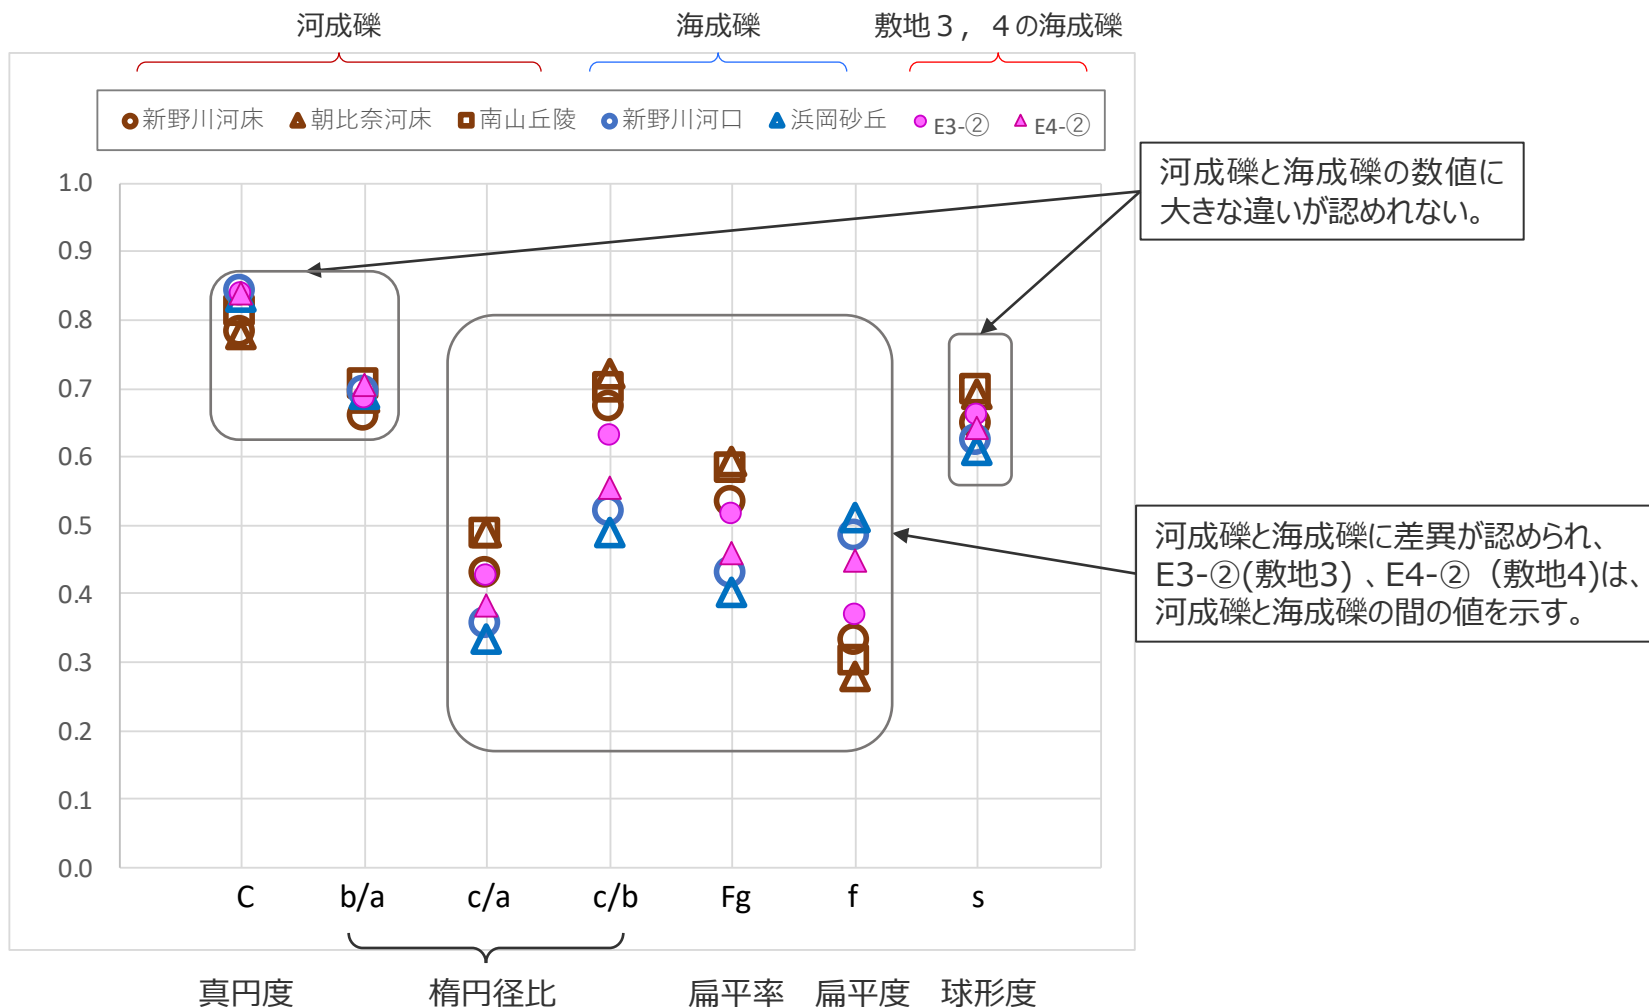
河成礫

海成礫

敷地３，４の海成礫

新野川河床 朝比奈河床 南山丘陵 新野川河口 浜岡砂丘 E3-② E4-②

河成礫と海成礫の数値に大きな違いが認められない。

河成礫と海成礫に差異が認められ、E3-②(敷地3)、E4-②（敷地4)は、河成礫と海成礫の間の値を示す。

1.0
0.9
0.8
0.7
0.6
0.5
0.4
0.3
0.2
0.1
0.0

C b/a c/a c/b Fg f s

真円度 楕円径比 扁平率 扁平度 球形度